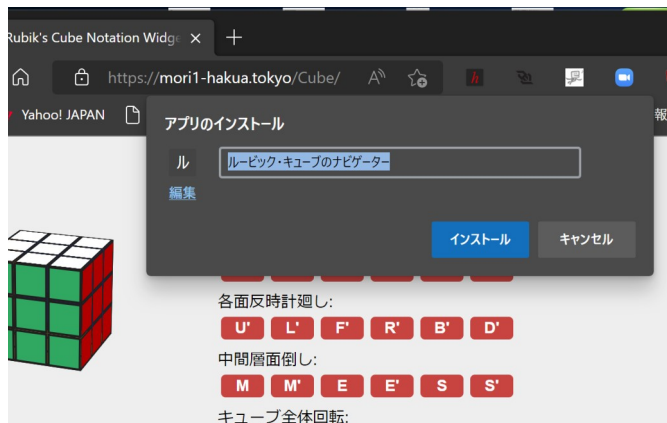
Rubik's Cube Notation Widge ×

https://mori1-hakua.tokyo/Cube/

Yahoo! JAPAN

報

アプリのインストール

ル

ルービック・キューブのナビゲーター

編集

インストール

キャンセル

各面反時計廻し:

U' L' F' R' B' D'

中間層面倒し:

M M' E E' S S'

キューブ全体回転: